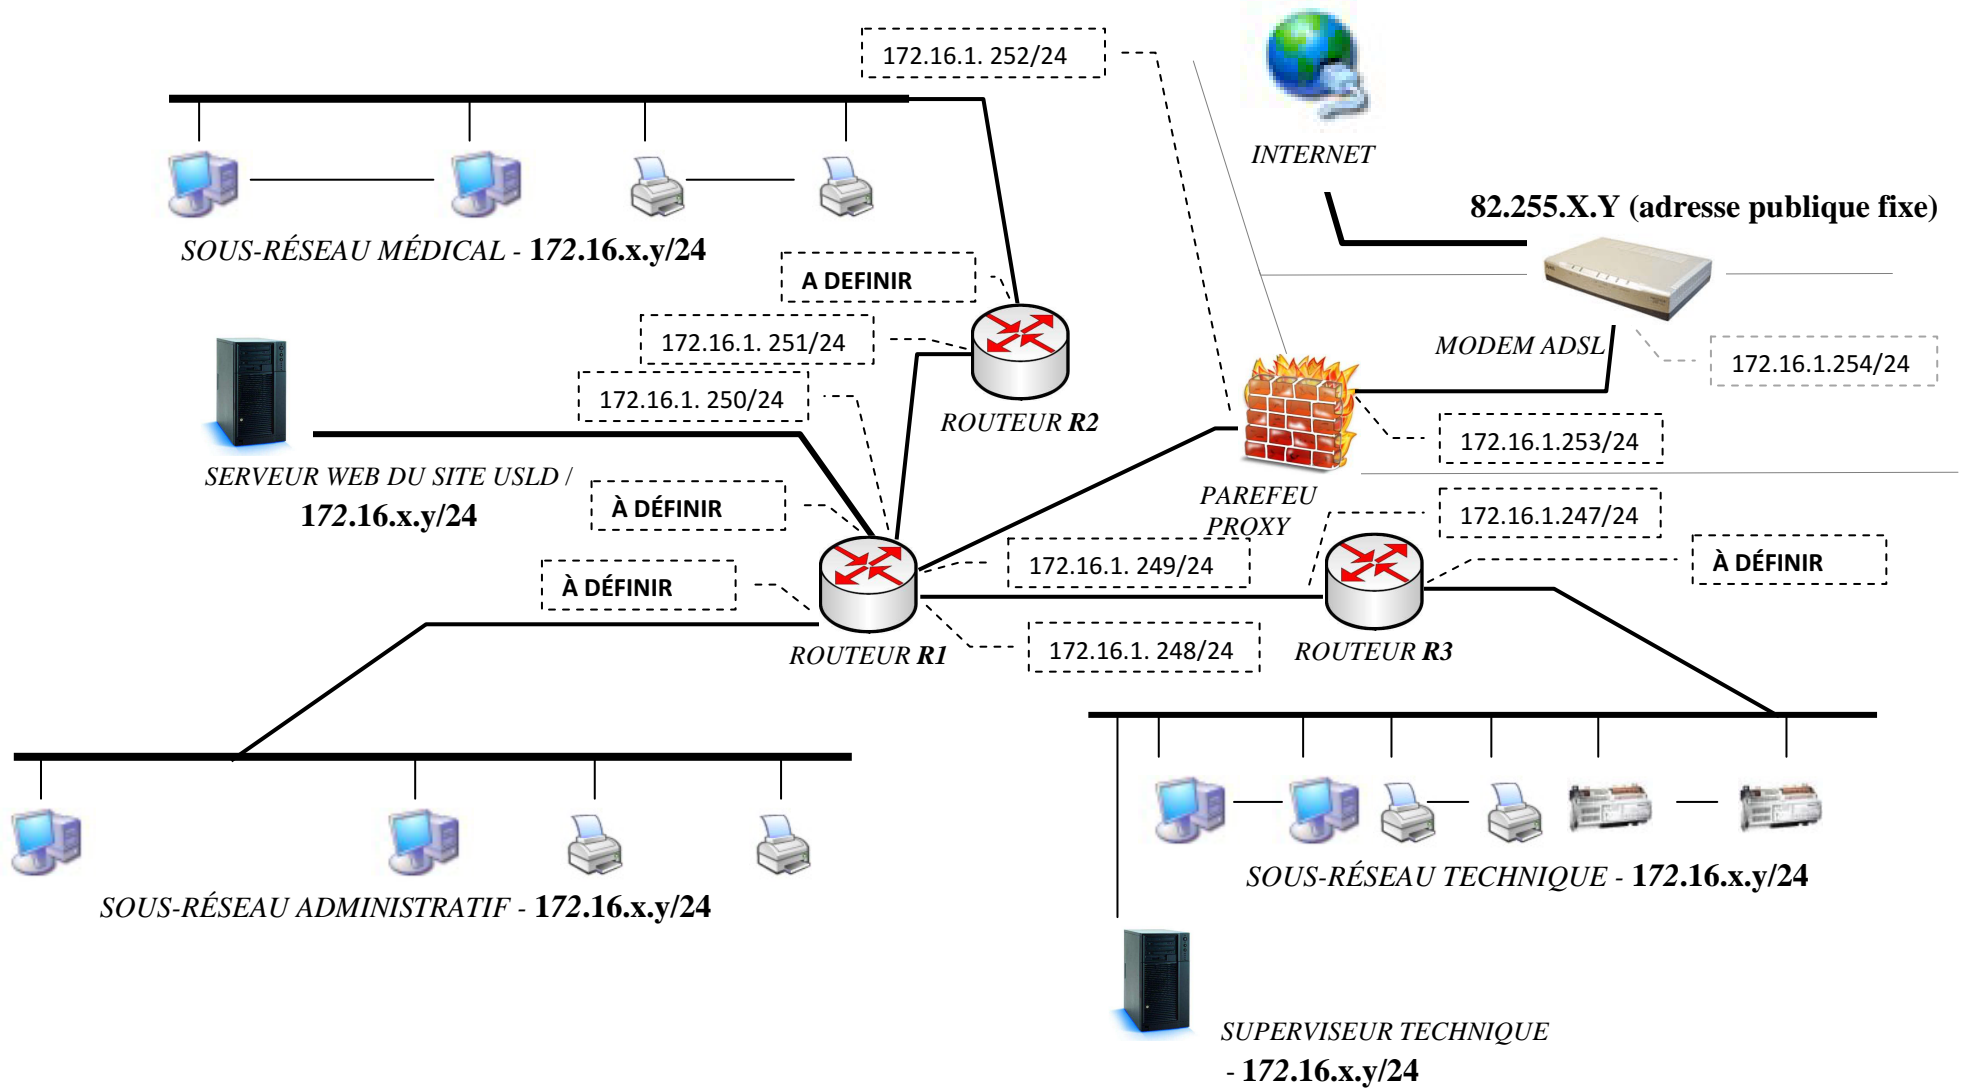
172.16.1. 252/24

INTERNET

82.255.X.Y (adresse publique fixe)

SOUS-RÉSEAU MÉDICAL - 172.16.x.y/24

A DEFINIR

172.16.1. 251/24

172.16.1. 250/24

ROUTEUR R2

MODEM ADSL

172.16.1.254/24

172.16.1.253/24

SERVEUR WEB DU SITE USLD / 172.16.x.y/24

À DÉFINIR

PAREFEU PROXY

172.16.1.247/24

À DÉFINIR

172.16.1. 249/24

À DÉFINIR

ROUTEUR R1

172.16.1. 248/24

ROUTEUR R3

SOUS-RÉSEAU TECHNIQUE - 172.16.x.y/24

SOUS-RÉSEAU ADMINISTRATIF - 172.16.x.y/24

SUPERVISEUR TECHNIQUE - 172.16.x.y/24